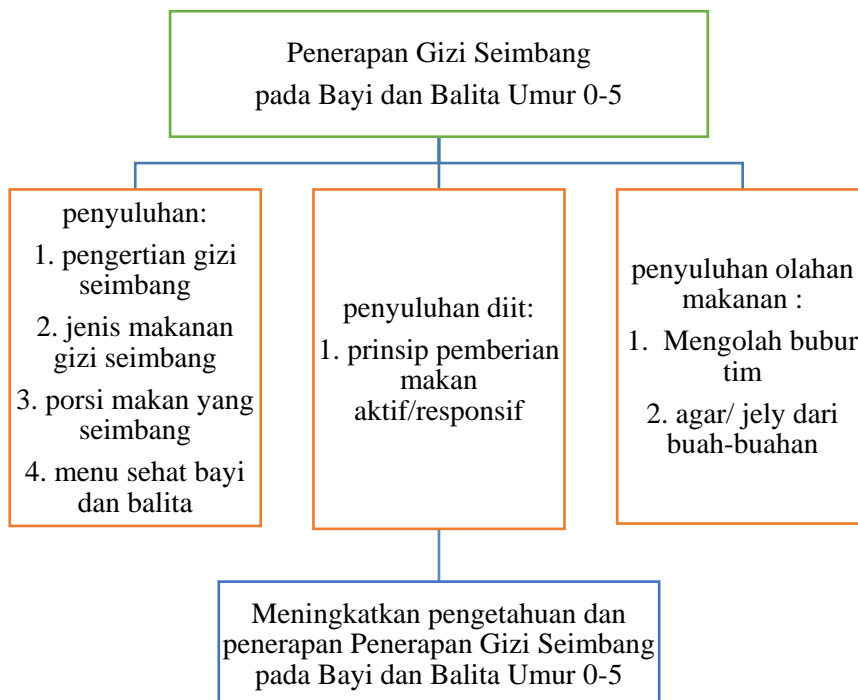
Penerapan Gizi Seimbang
pada Bayi dan Balita Umur 0-5

penyuluhan:
1. pengertian gizi seimbang
2. jenis makanan gizi seimbang
3. porsi makan yang seimbang
4. menu sehat bayi dan balita

penyuluhan diit:
1. prinsip pemberian makan aktif/responsif

penyuluhan olahan makanan :
1. Mengolah bubur tim
2. agar/ jely dari buah-buahan

Meningkatkan pengetahuan dan penerapan Penerapan Gizi Seimbang pada Bayi dan Balita Umur 0-5